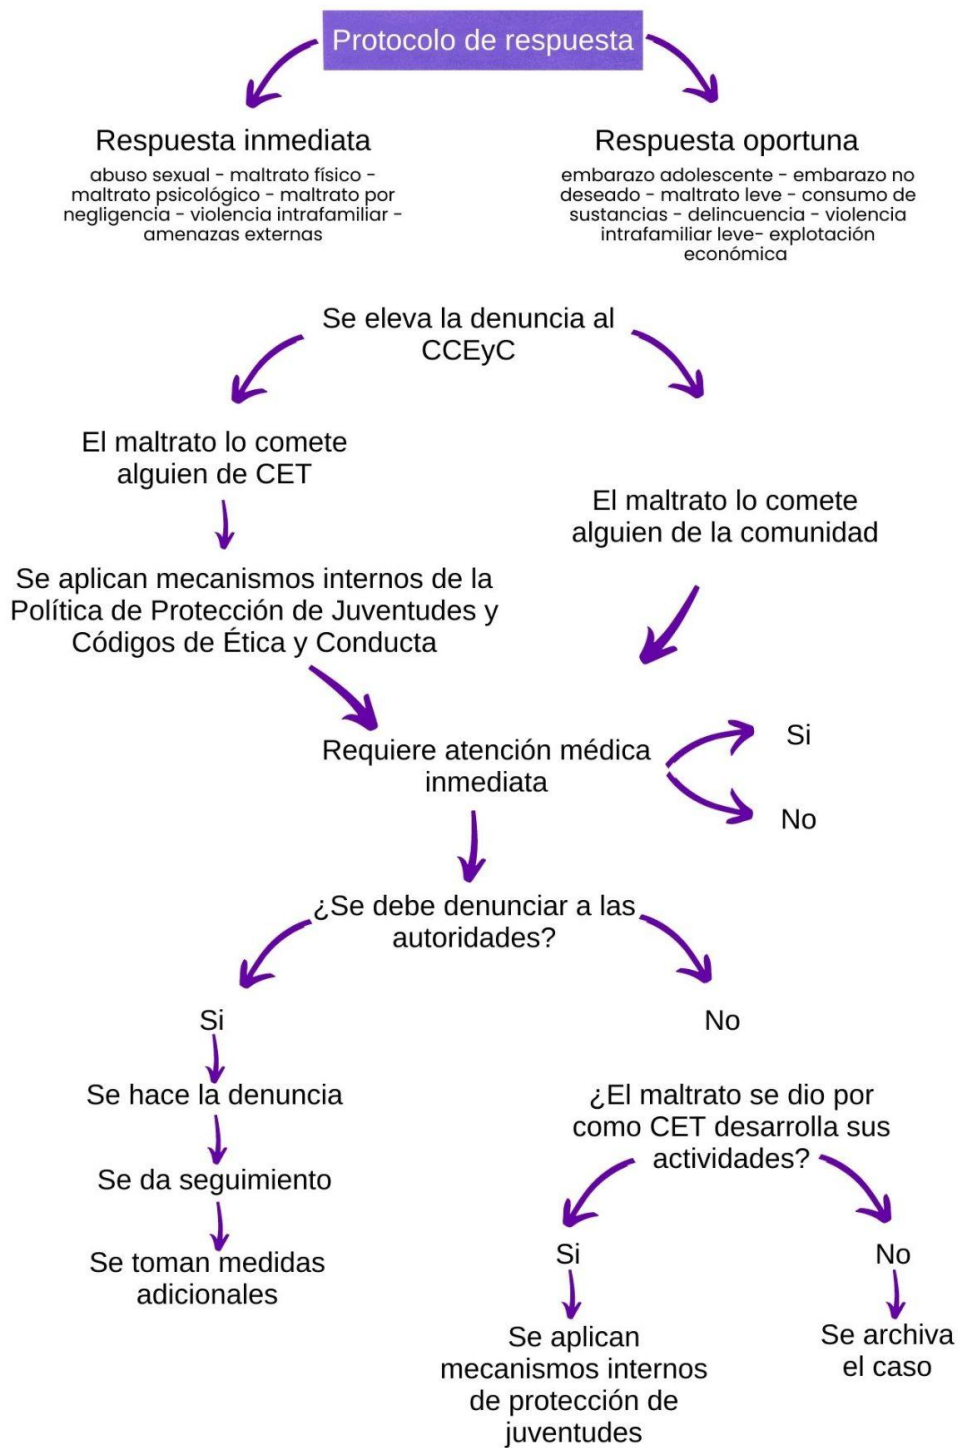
Protocolo de respuesta

Respuesta inmediata

abuso sexual - maltrato físico - maltrato psicológico - maltrato por negligencia - violencia intrafamiliar - amenazas externas

Respuesta oportuna

embarazo adolescente - embarazo no deseado - maltrato leve - consumo de sustancias - delincuencia - violencia intrafamiliar leve- explotación económica

Se eleva la denuncia al CCEyC

El maltrato lo comete alguien de CET

Se aplican mecanismos internos de la Política de Protección de Juventudes y Códigos de Ética y Conducta

El maltrato lo comete alguien de la comunidad

Requiere atención médica inmediata

Si

No

¿Se debe denunciar a las autoridades?

Si

Se hace la denuncia

Se da seguimiento

Se toman medidas adicionales

No

¿El maltrato se dio por como CET desarrolla sus actividades?

Si

Se aplican mecanismos internos de protección de juventudes

No

Se archiva el caso